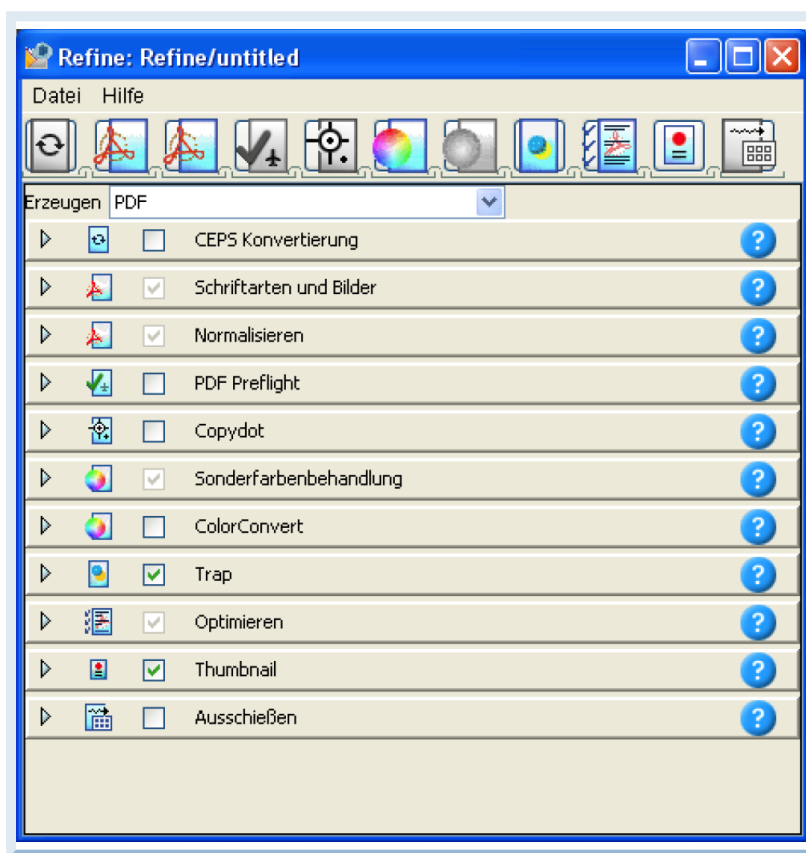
Refine: Refine/untitled

Datei Hilfe

Erzeugen PDF

CEPS Konvertierung ?
Schriftarten und Bilder ?
Normalisieren ?
PDF Preflight ?
Copydot ?
Sonderfarbenbehandlung ?
ColorConvert ?
Trap ?
Optimieren ?
Thumbnail ?
Ausschießen ?